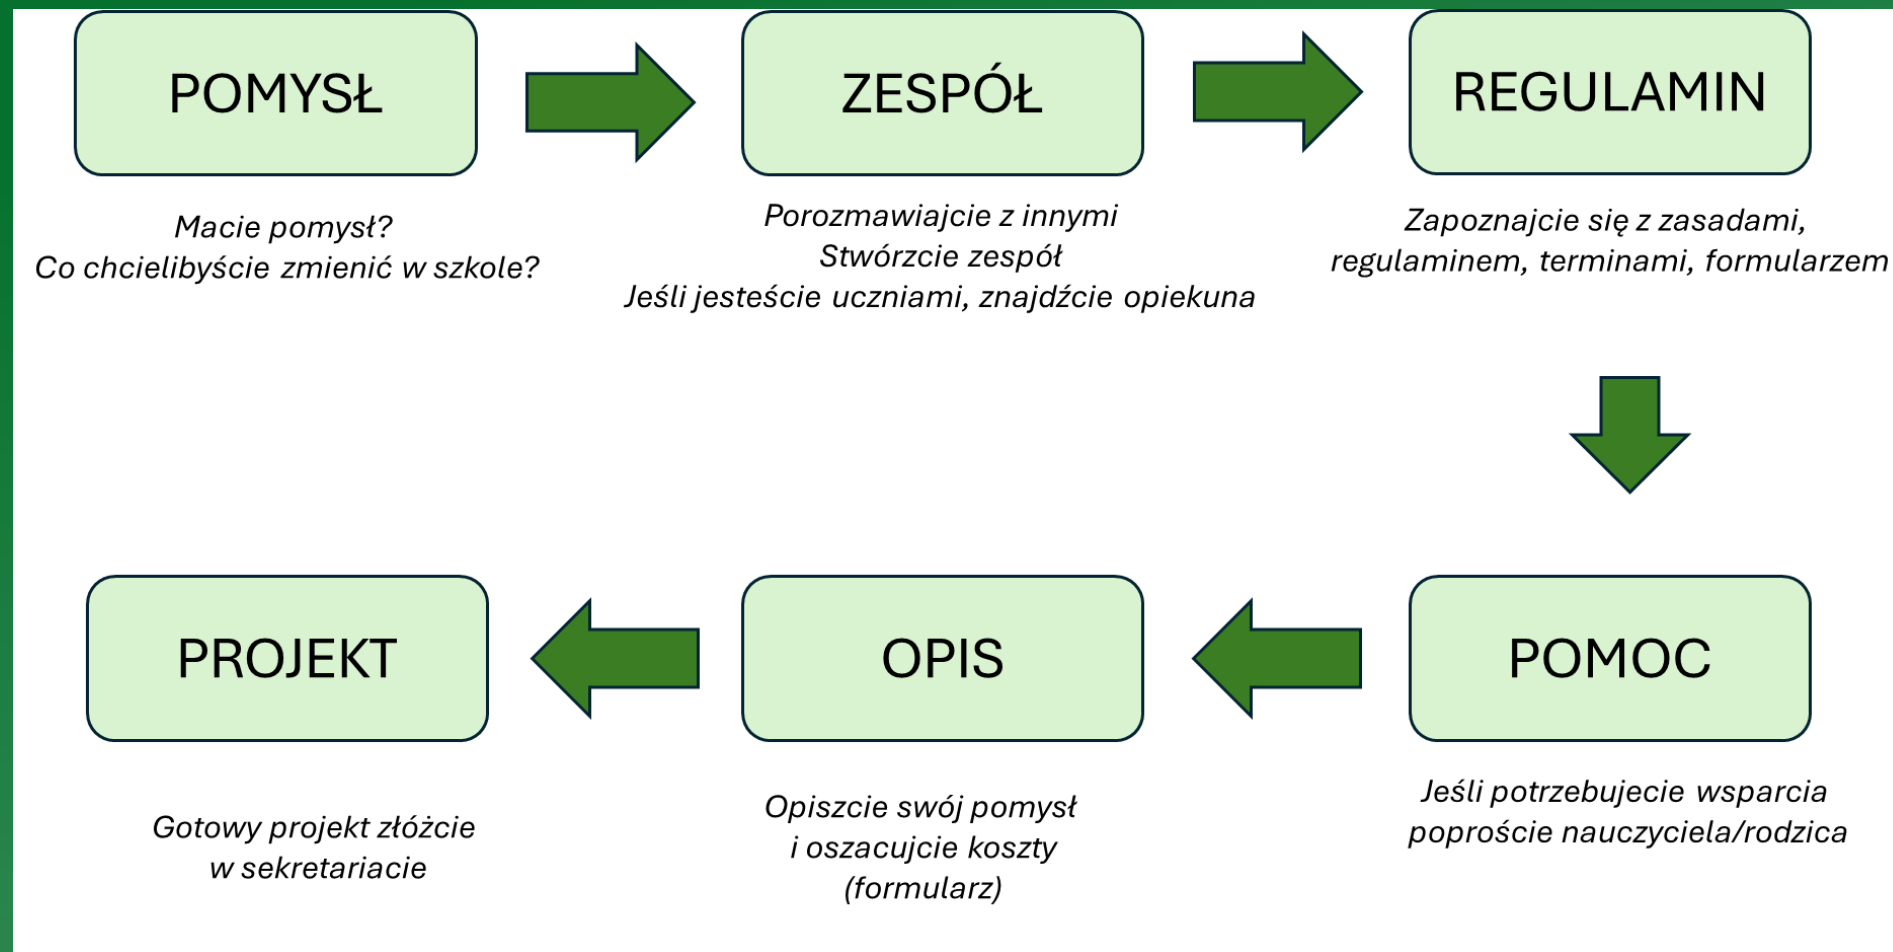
POMYSŁ

Macie pomysł?
Co chcielibyście zmienić w szkole?

ZESPÓŁ

Porozmawiajcie z innymi
Stwórzcie zespół
Jeśli jesteście uczniami, znajdźcie opiekuna

REGULAMIN

Zapoznajcie się z zasadami, regulaminem, terminami, formularzem

POMOC

Jeśli potrzebujecie wsparcia poproście nauczyciela/rodzica

OPIS

Opiszcie swój pomysł
i oszacujcie koszty
(formularz)

PROJEKT

Gotowy projekt złóżcie
w sekretariacie